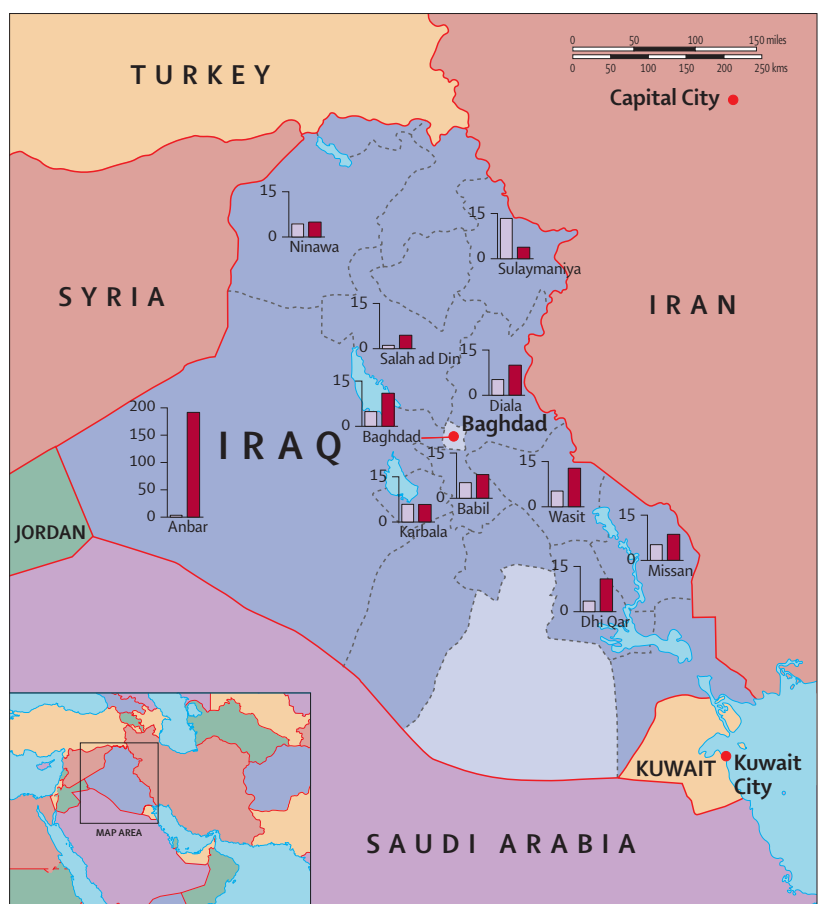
TURKEY

0 50 100 150 miles
0 50 100 150 200 250 kms

Capital City

15
0
Ninawa

15
0
Sulaymaniya

SYRIA

IRAN

15
0
Salah ad Din

15
0
Diala

15
0
Baghdad

Baghdad

200
150
100
50
0
Anbar

IRAQ

15
0
Babil

15
0
Wasit

15
0
Karbala

15
0
Missan

JORDAN

15
0
Dhi Qar

KUWAIT

Kuwait City

MAP AREA

SAUDI ARABIA